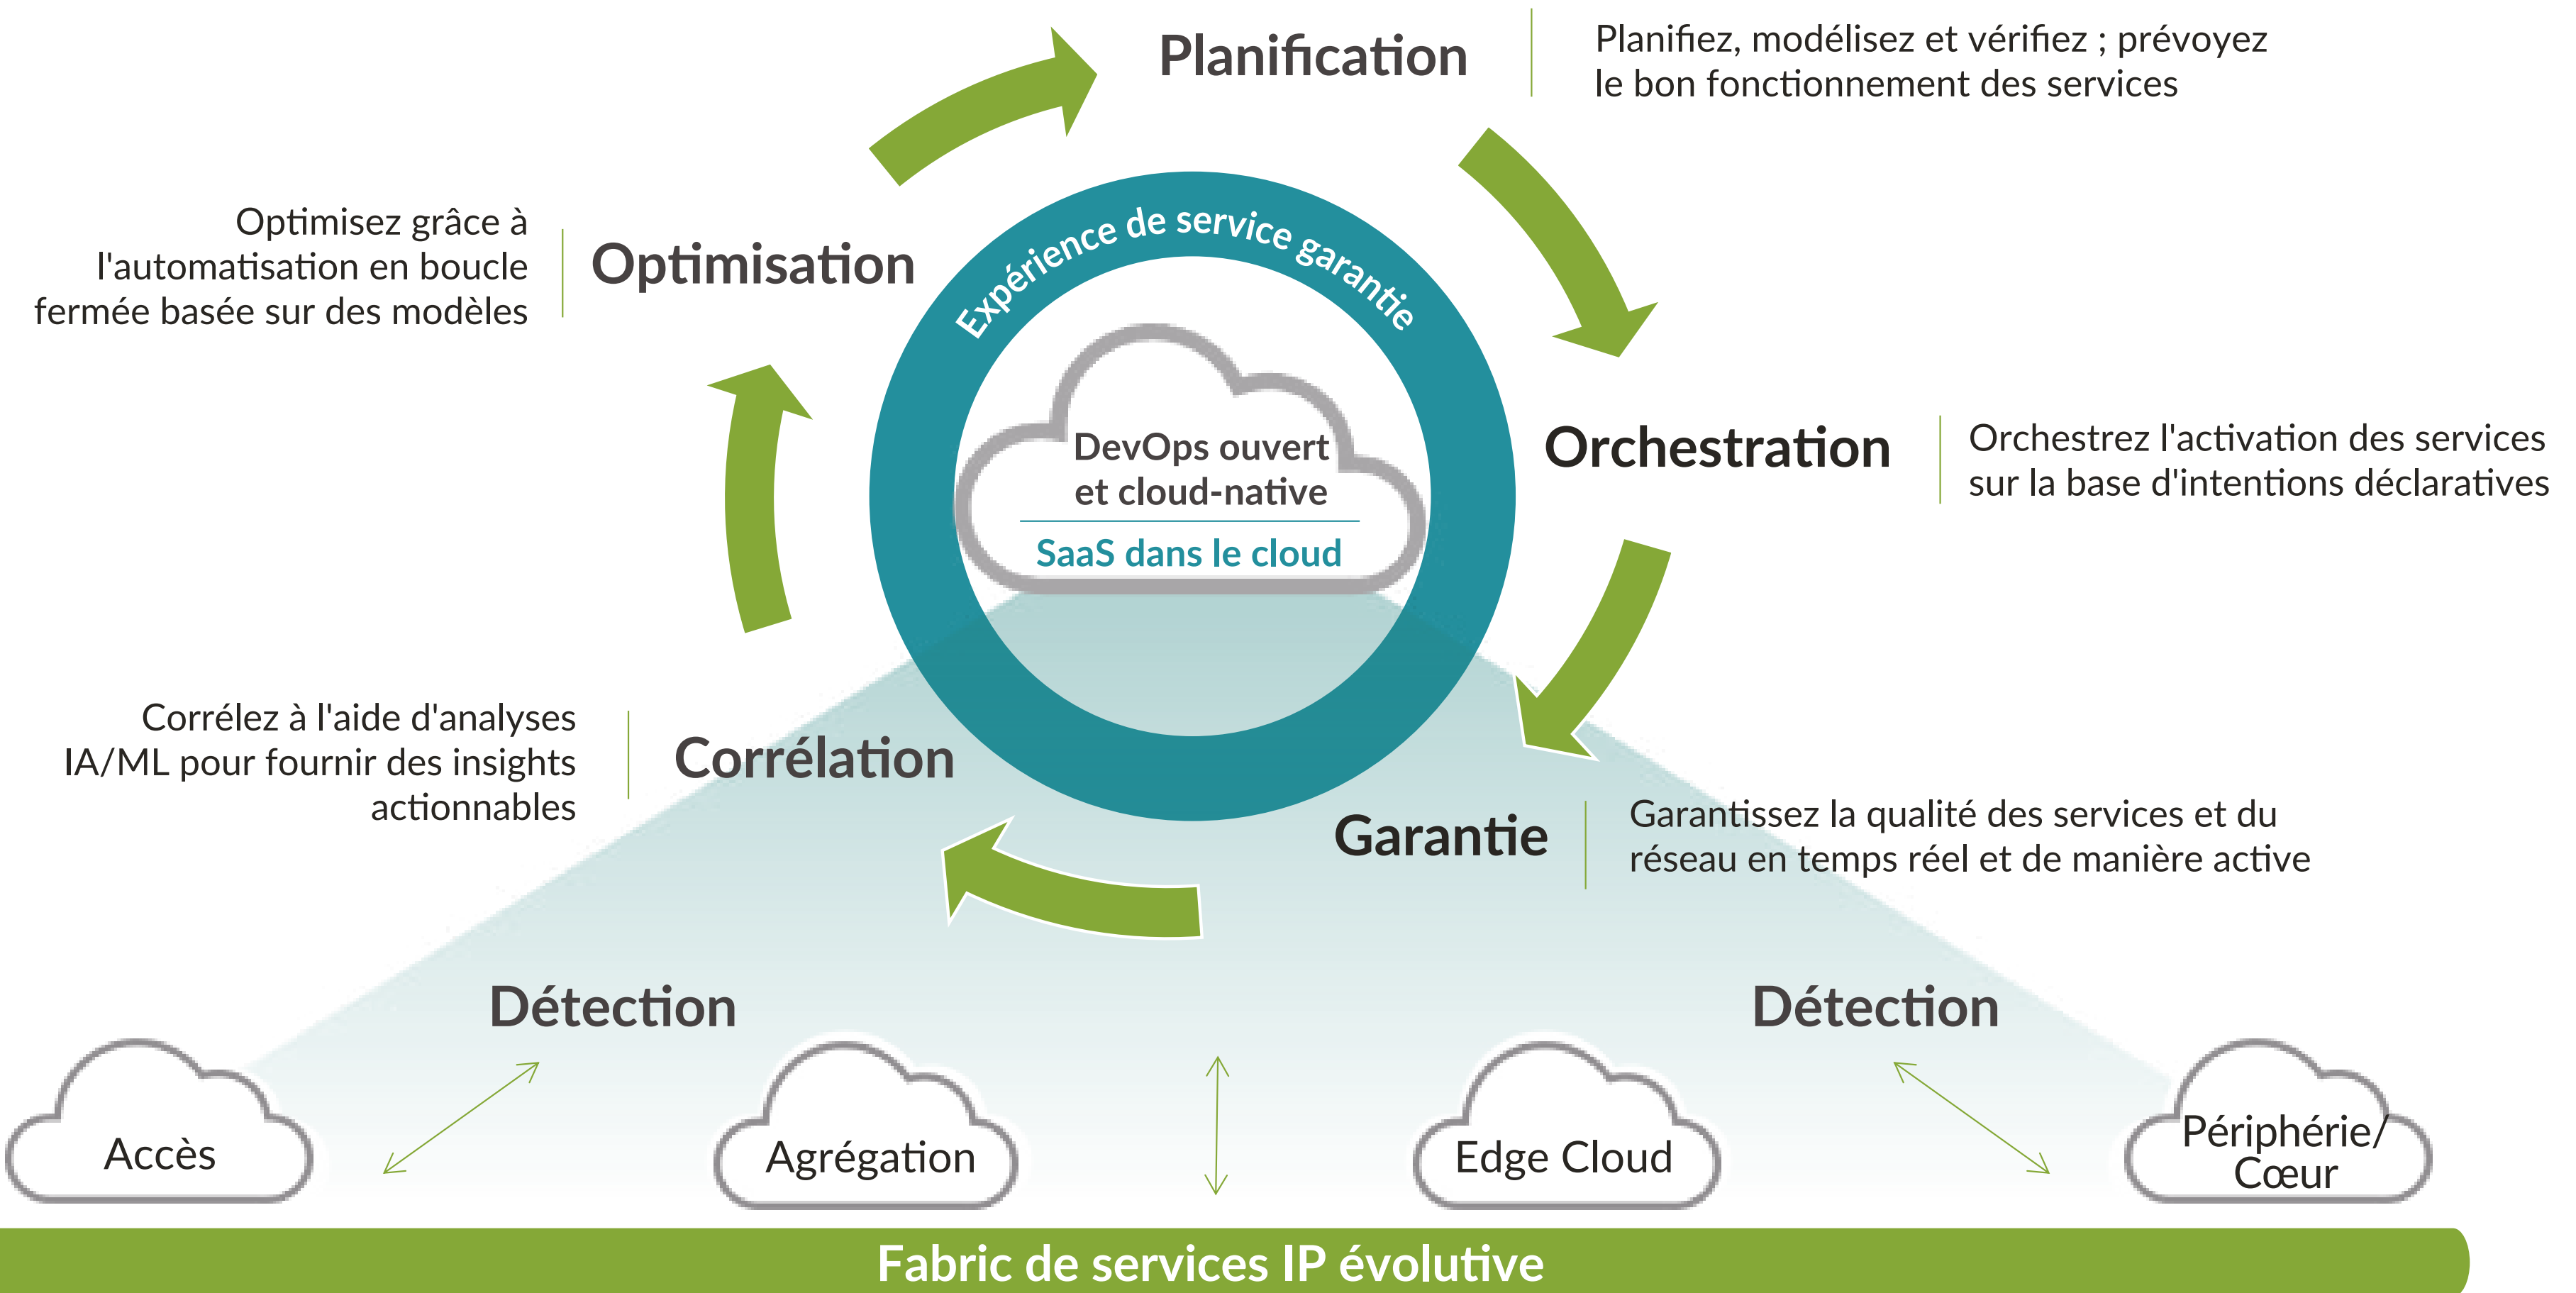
Planification

Planifiez, modélisez et vérifiez ; prévoyez le bon fonctionnement des services

Optimisez grâce à l'automatisation en boucle fermée basée sur des modèles

Optimisation

Expérience de service garantie

DevOps ouvert et cloud-native

SaaS dans le cloud

Orchestration

Orchestrez l'activation des services sur la base d'intentions déclaratives

Corrélez à l'aide d'analyses IA/ML pour fournir des insights actionnables

Corrélation

Garantie

Garantissez la qualité des services et du réseau en temps réel et de manière active

Détection

Détection

Accès

Agrégation

Edge Cloud

Périphérie/ Cœur

Fabric de services IP évolutive